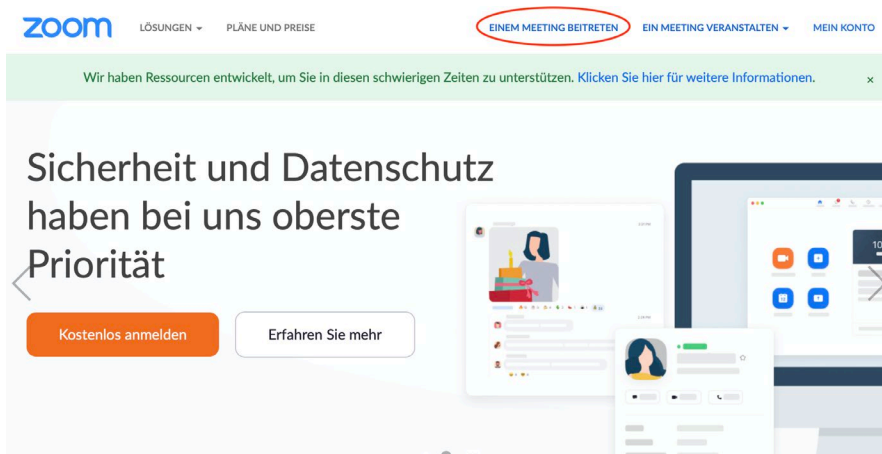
zoom LÖSUNGEN ▾ PLÄNE UND PREISE EINEM MEETING BEITRETEN EIN MEETING VERANSTALTEN ▾ MEIN KONTO

Wir haben Ressourcen entwickelt, um Sie in diesen schwierigen Zeiten zu unterstützen. Klicken Sie hier für weitere Informationen. ×

Sicherheit und Datenschutz haben bei uns oberste Priorität

Kostenlos anmelden Erfahren Sie mehr